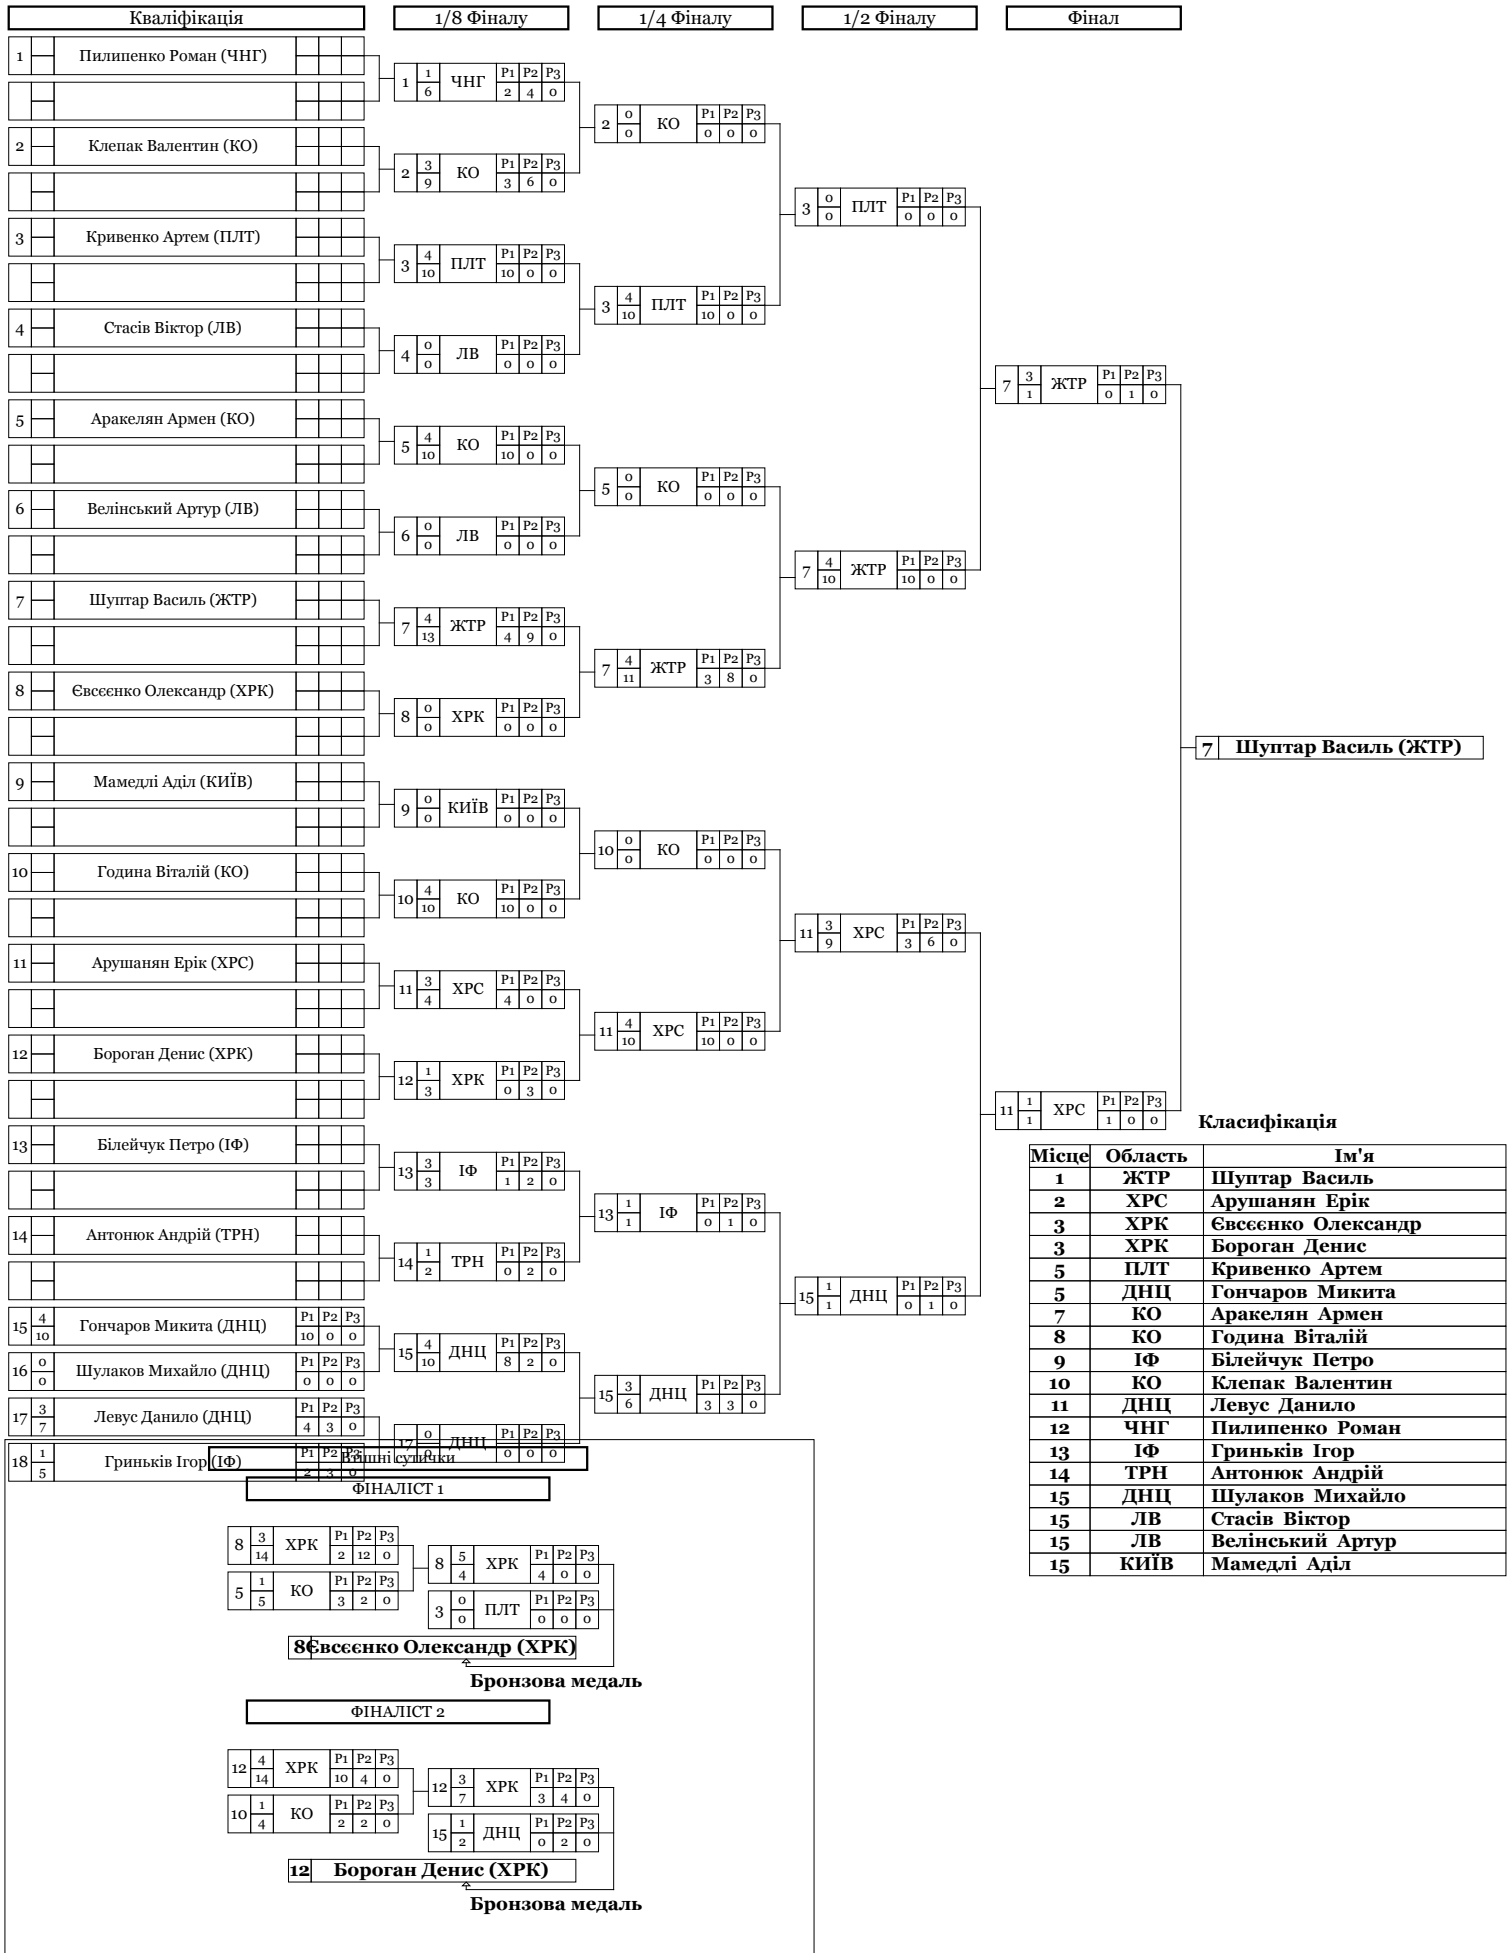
Кваліфікація | 1/8 Фіналу | 1/4 Фіналу | 1/2 Фіналу | Фінал

1 Пилипенко Роман (ЧНГ)
2 Клепак Валентин (КО)
3 Кривенко Артем (ПЛТ)
4 Стасів Віктор (ЛВ)
5 Аракелян Армен (КО)
6 Велінський Артур (ЛВ)
7 Шуптар Василь (ЖТР)
8 Євсєєнко Олександр (ХРК)
9 Мамедлі Аділ (КИЇВ)
10 Година Віталій (КО)
11 Арушанян Ерік (ХРС)
12 Бороган Денис (ХРК)
13 Білейчук Петро (ІФ)
14 Антонюк Андрій (ТРН)
15 $\frac{4}{10}$ Гончаров Микита (ДНЦ) P1 P2 P3 10 0 0
16 $\frac{0}{0}$ Шулаков Михайло (ДНЦ) P1 P2 P3 0 0 0
17 $\frac{3}{7}$ Левус Данило (ДНЦ) P1 P2 P3 4 3 0
18 $\frac{1}{5}$ Гриньків Ігор (ІФ) P1 P2 P3 2 3 0

1/8 Фіналу:
1 $\frac{1}{6}$ ЧНГ P1 P2 P3 2 4 0
2 $\frac{3}{9}$ КО P1 P2 P3 3 6 0
3 $\frac{4}{10}$ ПЛТ P1 P2 P3 10 0 0
4 $\frac{0}{0}$ ЛВ P1 P2 P3 0 0 0
5 $\frac{4}{10}$ КО P1 P2 P3 10 0 0
6 $\frac{0}{0}$ ЛВ P1 P2 P3 0 0 0
7 $\frac{4}{13}$ ЖТР P1 P2 P3 4 9 0
8 $\frac{0}{0}$ ХРК P1 P2 P3 0 0 0
9 $\frac{0}{0}$ КИЇВ P1 P2 P3 0 0 0
10 $\frac{4}{10}$ КО P1 P2 P3 10 0 0
11 $\frac{3}{4}$ ХРС P1 P2 P3 4 0 0
12 $\frac{1}{3}$ ХРК P1 P2 P3 0 3 0
13 $\frac{3}{3}$ ІФ P1 P2 P3 1 2 0
14 $\frac{1}{2}$ ТРН P1 P2 P3 0 2 0
15 $\frac{4}{10}$ ДНЦ P1 P2 P3 8 2 0
17 $\frac{0}{0}$ ДНЦ P1 P2 P3 0 0 0

1/4 Фіналу:
2 $\frac{0}{0}$ КО P1 P2 P3 0 0 0
3 $\frac{4}{10}$ ПЛТ P1 P2 P3 10 0 0
5 $\frac{0}{0}$ КО P1 P2 P3 0 0 0
7 $\frac{4}{11}$ ЖТР P1 P2 P3 3 8 0
10 $\frac{0}{0}$ КО P1 P2 P3 0 0 0
11 $\frac{4}{10}$ ХРС P1 P2 P3 10 0 0
13 $\frac{1}{1}$ ІФ P1 P2 P3 0 1 0
15 $\frac{3}{6}$ ДНЦ P1 P2 P3 3 3 0

1/2 Фіналу:
3 $\frac{0}{0}$ ПЛТ P1 P2 P3 0 0 0
7 $\frac{4}{10}$ ЖТР P1 P2 P3 10 0 0
11 $\frac{3}{9}$ ХРС P1 P2 P3 3 6 0
15 $\frac{1}{1}$ ДНЦ P1 P2 P3 0 1 0

Фінал:
7 $\frac{3}{1}$ ЖТР P1 P2 P3 0 1 0
11 $\frac{1}{1}$ ХРС P1 P2 P3 1 0 0

7 Шуптар Василь (ЖТР)

Втішні сутички

ФІНАЛІСТ 1
8 $\frac{3}{14}$ ХРК P1 P2 P3 2 12 0
5 $\frac{1}{5}$ КО P1 P2 P3 3 2 0
8 $\frac{5}{4}$ ХРК P1 P2 P3 4 0 0
3 $\frac{0}{0}$ ПЛТ P1 P2 P3 0 0 0
8 Євсєєнко Олександр (ХРК)
Бронзова медаль

ФІНАЛІСТ 2
12 $\frac{4}{14}$ ХРК P1 P2 P3 10 4 0
10 $\frac{1}{4}$ КО P1 P2 P3 2 2 0
12 $\frac{3}{7}$ ХРК P1 P2 P3 3 4 0
15 $\frac{1}{2}$ ДНЦ P1 P2 P3 0 2 0
12 Бороган Денис (ХРК)
Бронзова медаль

Класифікація

| Місце | Область | Ім'я |
|---|---|---|
| 1 | ЖТР | Шуптар Василь |
| 2 | ХРС | Арушанян Ерік |
| 3 | ХРК | Євсєєнко Олександр |
| 3 | ХРК | Бороган Денис |
| 5 | ПЛТ | Кривенко Артем |
| 5 | ДНЦ | Гончаров Микита |
| 7 | КО | Аракелян Армен |
| 8 | КО | Година Віталій |
| 9 | ІФ | Білейчук Петро |
| 10 | КО | Клепак Валентин |
| 11 | ДНЦ | Левус Данило |
| 12 | ЧНГ | Пилипенко Роман |
| 13 | ІФ | Гриньків Ігор |
| 14 | ТРН | Антонюк Андрій |
| 15 | ДНЦ | Шулаков Михайло |
| 15 | ЛВ | Стасів Віктор |
| 15 | ЛВ | Велінський Артур |
| 15 | КИЇВ | Мамедлі Аділ |